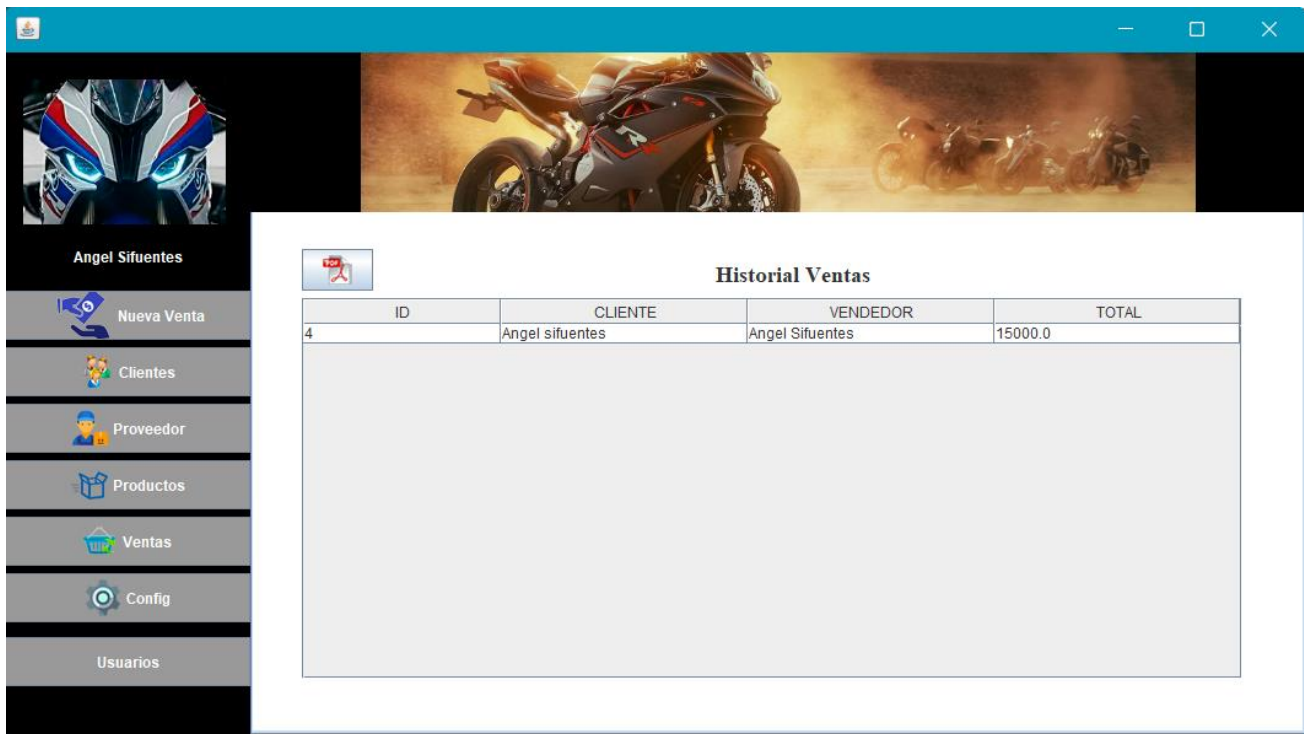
Angel Sifuentes

Nueva Venta

Clientes

Proveedor

Productos

Ventas

Config

Usuarios

Historial Ventas

| ID | CLIENTE | VENDEDOR | TOTAL |
|---|---|---|---|
| 4 | Angel sifuentes | Angel Sifuentes | 15000.0 |